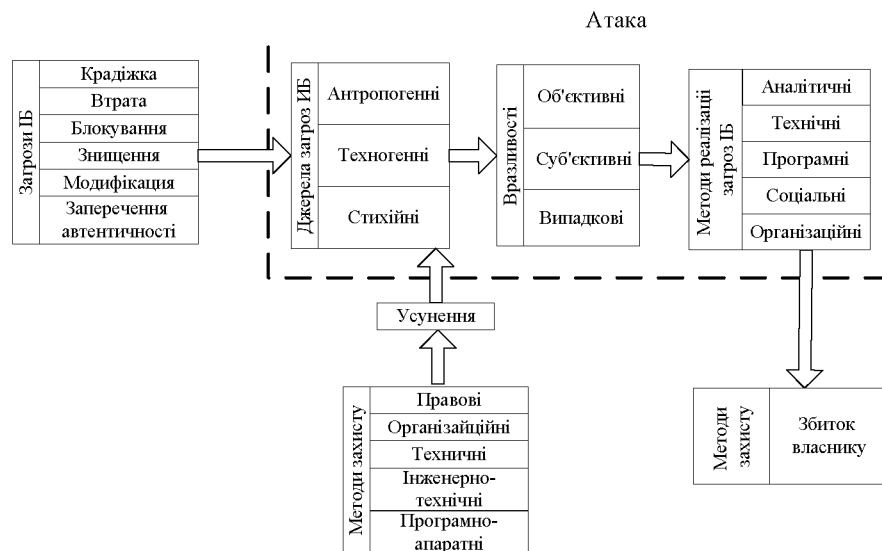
Атака

Загрози ІБ
Крадіжка
Втрата
Блокування
Знищення
Модифікація
Заперечення автентичності

Джерела загроз ИБ
Антропогенні
Техногенні
Стихійні

Вразливості
Об'єктивні
Суб'єктивні
Випадкові

Методи реалізації загроз ІБ
Аналітичні
Технічні
Програмні
Соціальні
Організаційні

Усунення

Методи захисту
Правові
Організайційні
Техничні
Інженерно-технічні
Програмно-апаратні

Методи захисту
Збиток власнику